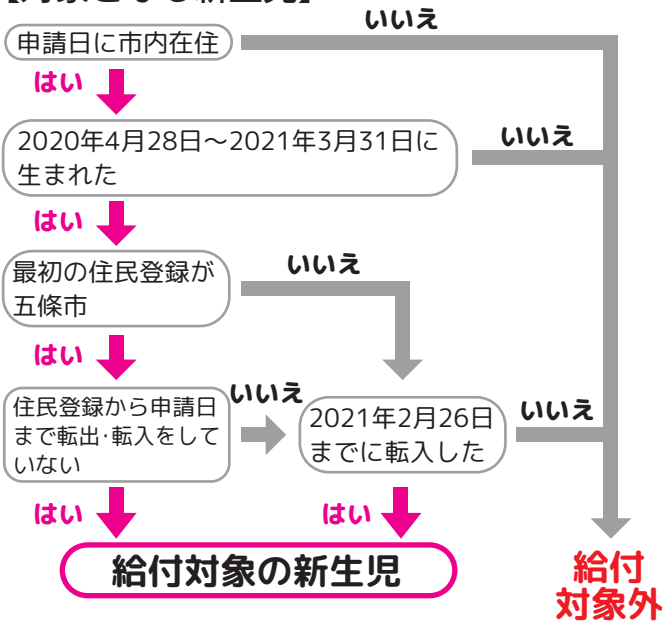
【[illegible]】

申請日に市内在住

いいえ

はい

2020年4月28日～2021年3月31日に生まれた

いいえ

はい

最初の住民登録が五條市

いいえ

はい

住民登録から申請日まで転出･転入をしていない

いいえ

2021年2月26日までに転入した

いいえ

はい

はい

給付対象の新生児

給付対象外